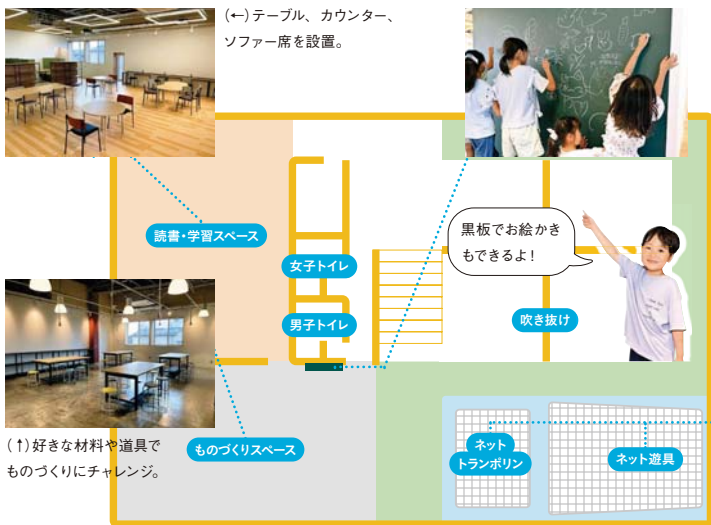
(←) テーブル、カウンター、ソファー席を設置。

読書・学習スペース

女子トイレ

男子トイレ

黒板でお絵かきもできるよ!

吹き抜け

(↑) 好きな材料や道具でものづくりにチャレンジ。

ものづくりスペース

ネット トランポリン

ネット遊具